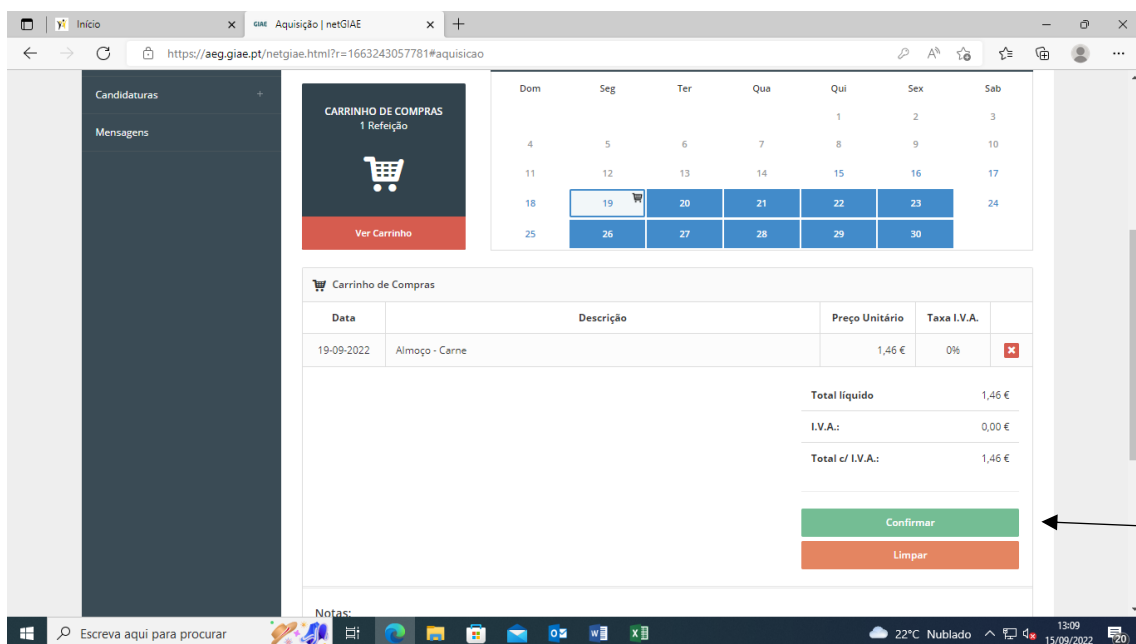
Início

GIAE Aquisição | netGIAE

https://aeg.giae.pt/netgiae.html?r=1663243057781#aquisicao

Candidaturas +

Mensagens

CARRINHO DE COMPRAS
1 Refeição

Ver Carrinho

| Dom | Seg | Ter | Qua | Qui | Sex | Sab |
|---|---|---|---|---|---|---|
| | | | | 1 | 2 | 3 |
| 4 | 5 | 6 | 7 | 8 | 9 | 10 |
| 11 | 12 | 13 | 14 | 15 | 16 | 17 |
| 18 | 19 | 20 | 21 | 22 | 23 | 24 |
| 25 | 26 | 27 | 28 | 29 | 30 | |

Carrinho de Compras

| Data | Descrição | Preço Unitário | Taxa I.V.A. | |
|---|---|---|---|---|
| 19-09-2022 | Almoço - Carne | 1,46 € | 0% | |

| | |
|---|---|
| Total líquido | 1,46 € |
| I.V.A.: | 0,00 € |
| Total c/ I.V.A.: | 1,46 € |

Confirmar

Limpar

Notas:

Escreva aqui para procurar

22°C Nublado

13:09
15/09/2022

20